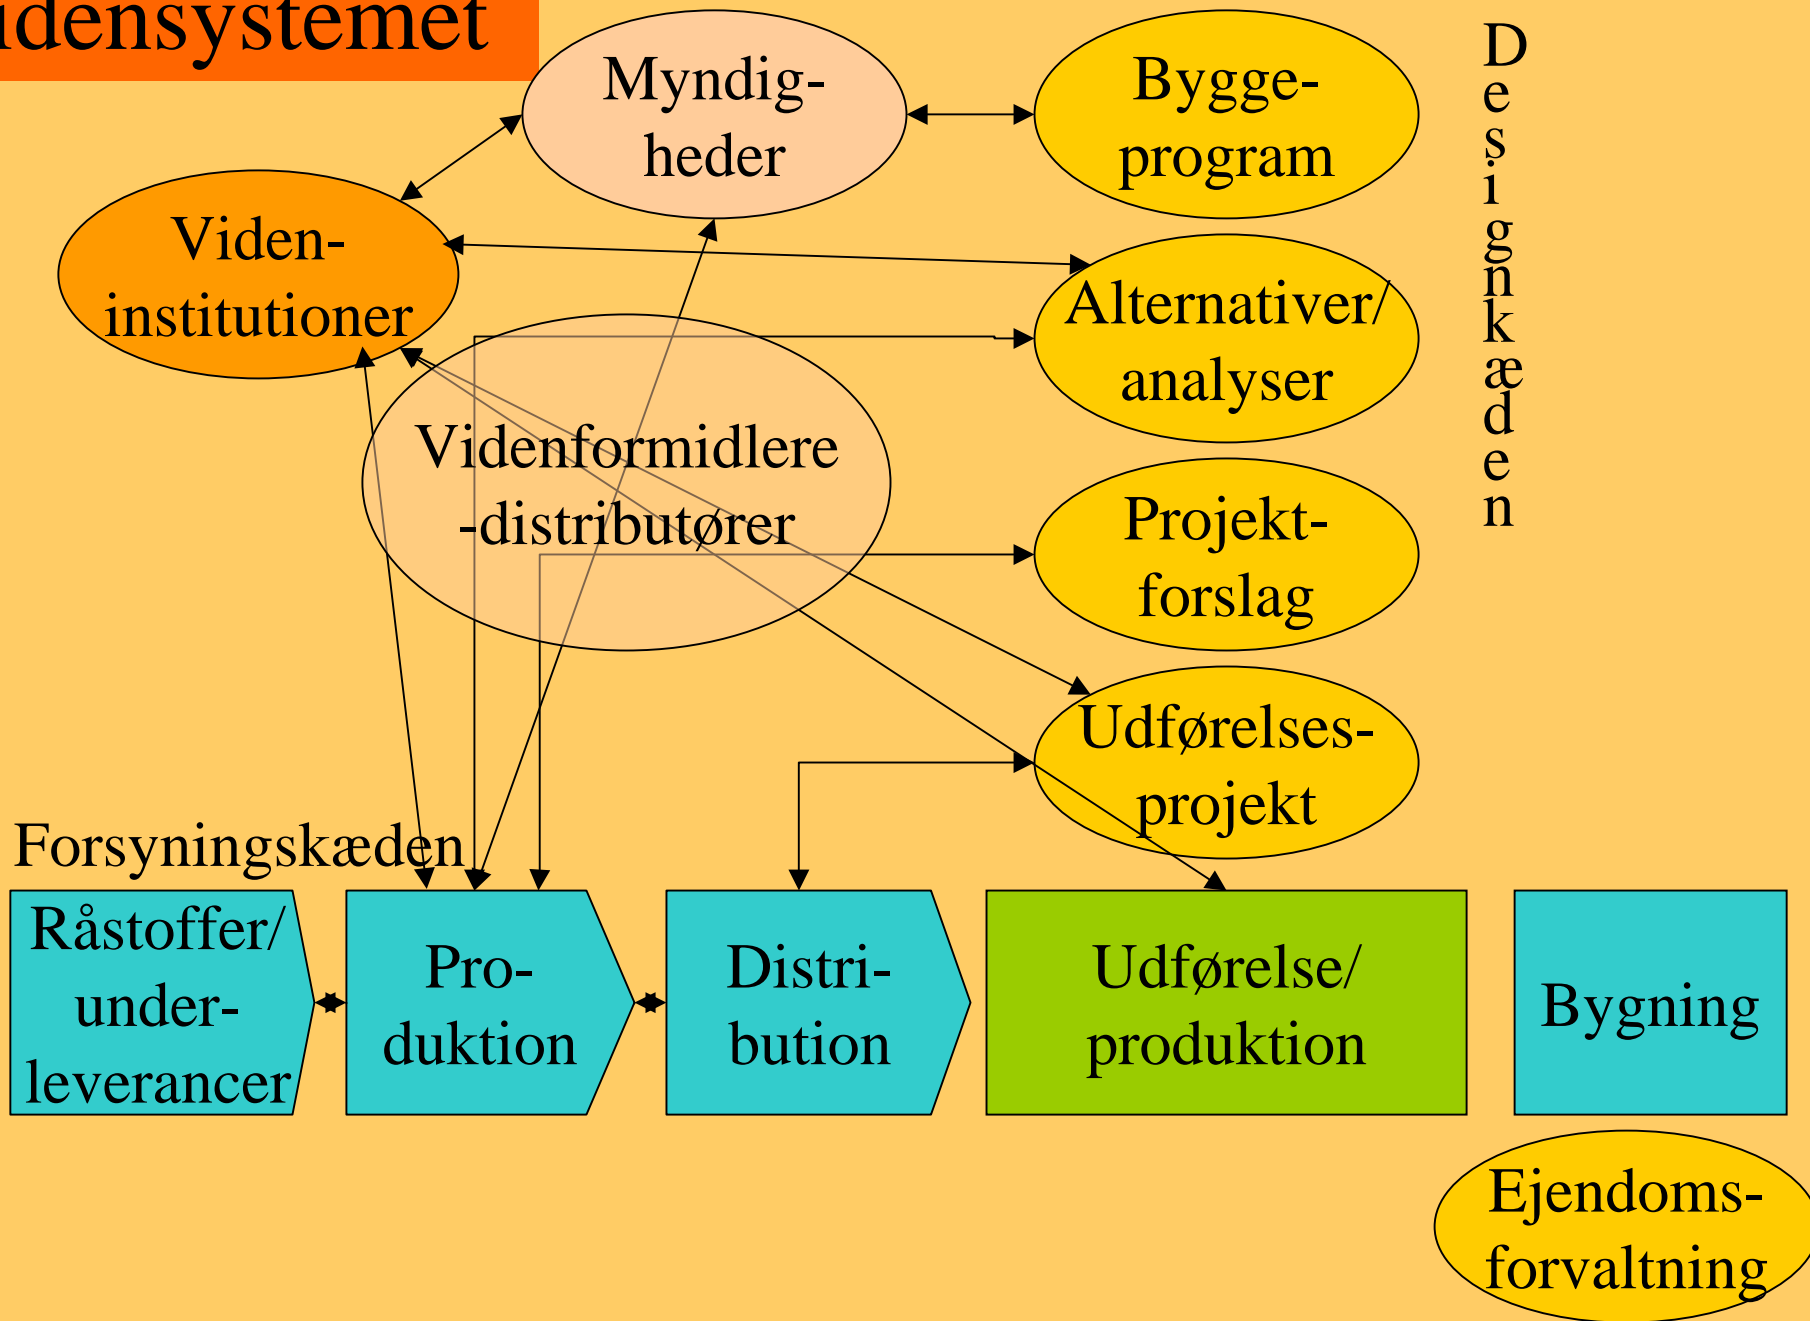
idensystemet

Myndigheder

Byggeprogram

Designkæden

Videninstitutioner

Alternativer/ analyser

Videnformidlere -distributører

Projektforslag

Udførelsesprojekt

Forsyningskæden

Råstoffer/ underleverancer

Produktion

Distribution

Udførelse/ produktion

Bygning

Ejendomsforvaltning